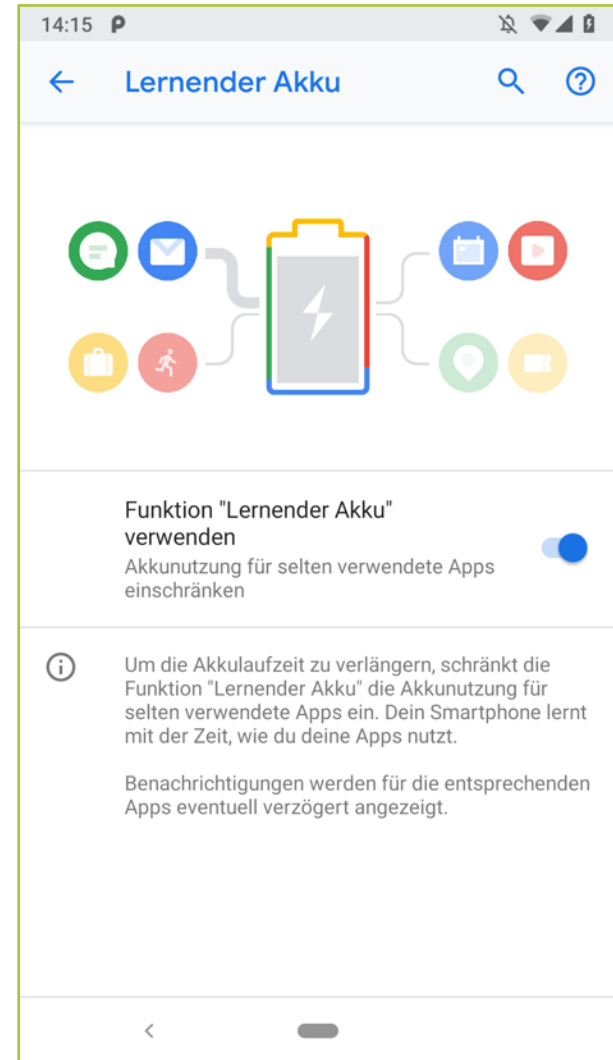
14:15 P

Lernender Akku

Funktion "Lernender Akku" verwenden
Akkunutzung für selten verwendete Apps einschränken

Um die Akkulaufzeit zu verlängern, schränkt die Funktion "Lernender Akku" die Akkunutzung für selten verwendete Apps ein. Dein Smartphone lernt mit der Zeit, wie du deine Apps nutzt.

Benachrichtigungen werden für die entsprechenden Apps eventuell verzögert angezeigt.